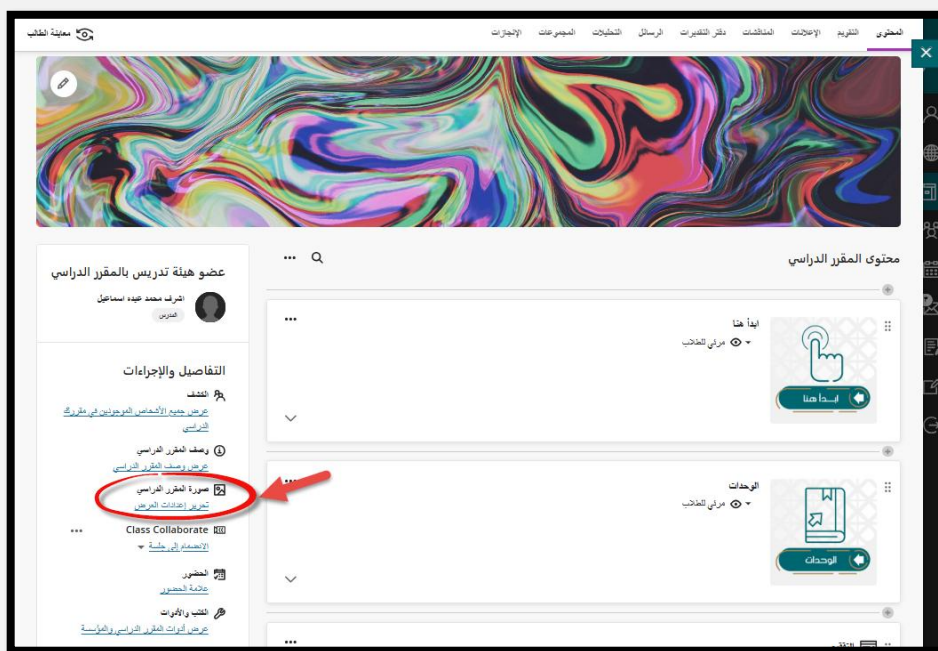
المحتوى التقويم الإعلانات المناقشات دفتر التقديرات الرسائل التحليلات المجموعات الإنجازات

معاينة الطالب

محتوى المقرر الدراسي

ابدأ هنا
مرئي للطلاب

ابدأ هنا

الوحدات
مرئي للطلاب

الوحدات

عضو هيئة تدريس بالمقرر الدراسي

اشرف محمد عبده اسماعيل
المدرس

التفاصيل والإجراءات

الكشف
عرض جميع الأشخاص الموجودين في مقرري الدراسي

وصف المقرر الدراسي
عرض وصف المقرر الدراسي

صورة المقرر الدراسي
تحرير إعدادات العرض

Class Collaborate
الانضمام إلى جلسة

الحضور
علامة الحضور

الكتب والأدوات
عرض أدوات المقرر الدراسي والمؤسسة